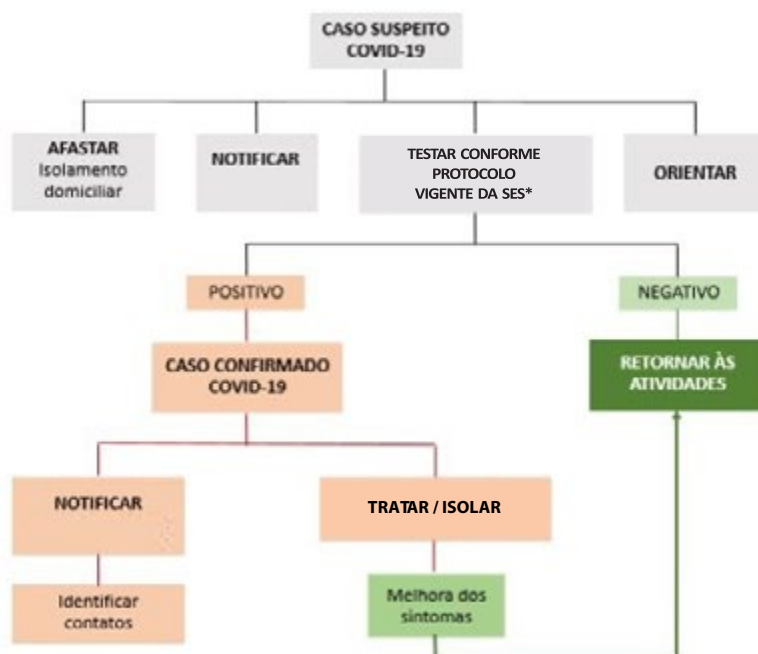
CASO SUSPEITO COVID-19

AFASTAR
Isolamento domiciliar

NOTIFICAR

TESTAR CONFORME PROTOCOLO VIGENTE DA SES*

ORIENTAR

POSITIVO

NEGATIVO

CASO CONFIRMADO COVID-19

RETORNAR ÀS ATIVIDADES

NOTIFICAR

TRATAR / ISOLAR

Identificar contatos

Melhora dos sintomas